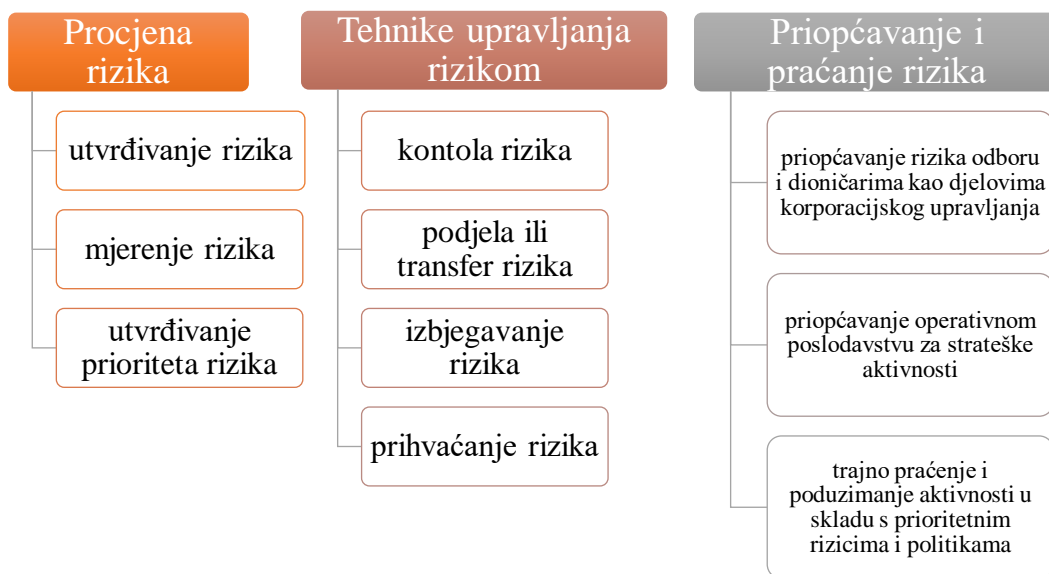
Procjena rizika

utvrđivanje rizika

mjerenje rizika

utvrđivanje prioriteta rizika

Tehnike upravljanja rizikom

kontola rizika

podjela ili transfer rizika

izbjegavanje rizika

prihvaćanje rizika

Priopćavanje i praćanje rizika

priopćavanje rizika odboru i dioničarima kao djelovima korporacijskog upravljanja

priopćavanje operativnom poslodavstvu za strateške aktivnosti

trajno praćenje i poduzimanje aktivnosti u skladu s prioritetnim rizicima i politikama